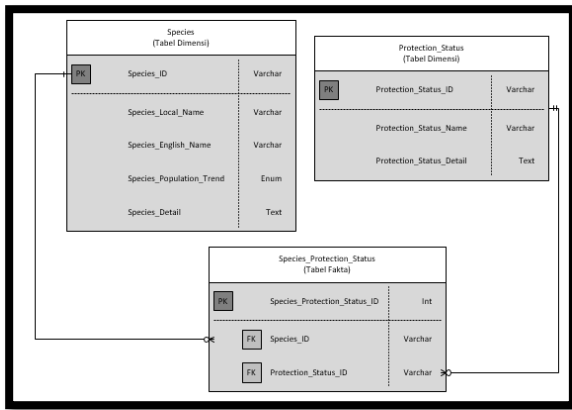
Species
(Tabel Dimensi)

| | | |
|---|---|---|
| PK | Species_ID | Varchar |
| | Species_Local_Name | Varchar |
| | Species_English_Name | Varchar |
| | Species_Population_Trend | Enum |
| | Species_Detail | Text |

Protection_Status
(Tabel Dimensi)

| | | |
|---|---|---|
| PK | Protection_Status_ID | Varchar |
| | Protection_Status_Name | Varchar |
| | Protection_Status_Detail | Text |

Species_Protection_Status
(Tabel Fakta)

| | | |
|---|---|---|
| PK | Species_Protection_Status_ID | Int |
| FK | Species_ID | Varchar |
| FK | Protection_Status_ID | Varchar |